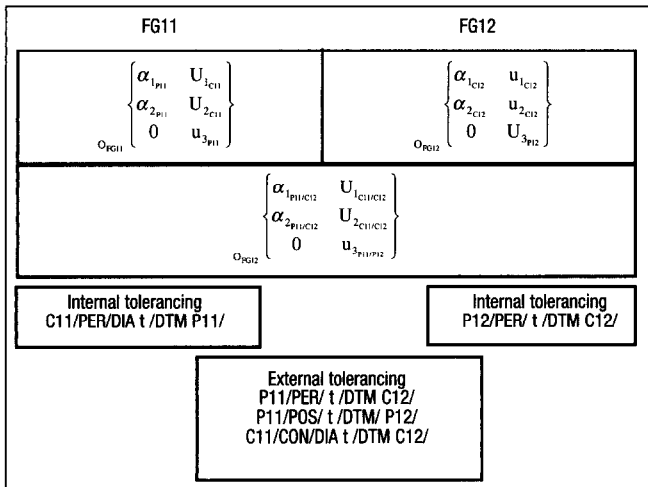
FG11

FG12

$\left\{\begin{matrix} \alpha_{1_{P11}} & U_{1_{C11}} \\ \alpha_{2_{P11}} & U_{2_{C11}} \\ 0 & u_{3_{P11}} \end{matrix}\right\}_{O_{FG11}}$

$\left\{\begin{matrix} \alpha_{1_{C12}} & u_{1_{C12}} \\ \alpha_{2_{C12}} & u_{2_{C12}} \\ 0 & U_{3_{P12}} \end{matrix}\right\}_{O_{FG12}}$

$\left\{\begin{matrix} \alpha_{1_{P11/C12}} & U_{1_{C11/C12}} \\ \alpha_{2_{P11/C12}} & U_{2_{C11/C12}} \\ 0 & u_{3_{P11/P12}} \end{matrix}\right\}_{O_{FG12}}$

Internal tolerancing
C11/PER/DIA t /DTM P11/

Internal tolerancing
P12/PER/ t /DTM C12/

External tolerancing
P11/PER/ t /DTM C12/
P11/POS/ t /DTM/ P12/
C11/CON/DIA t /DTM C12/